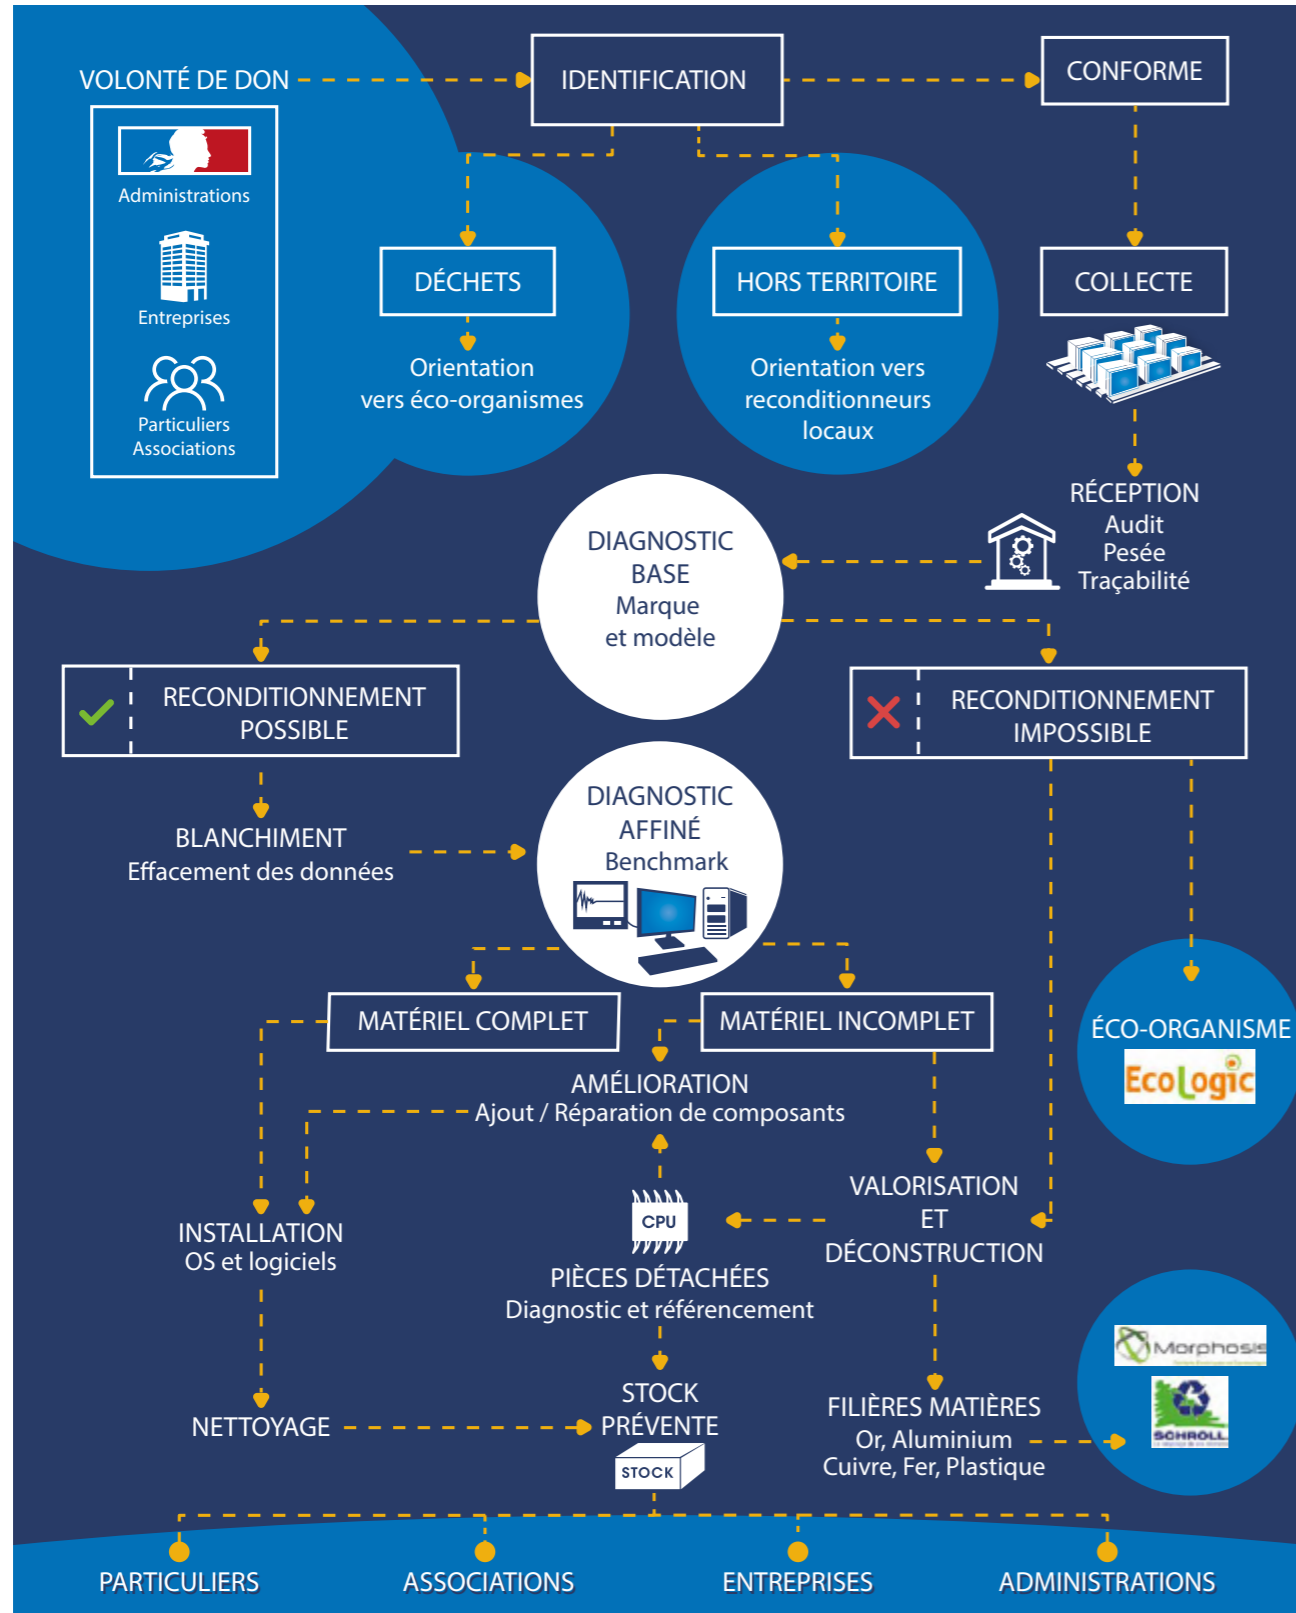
VOLONTÉ DE DON

Administrations

Entreprises

Particuliers
Associations

IDENTIFICATION

CONFORME

DÉCHETS
Orientation vers éco-organismes

HORS TERRITOIRE
Orientation vers reconditionneurs locaux

COLLECTE

RÉCEPTION
Audit
Pesée
Traçabilité

DIAGNOSTIC BASE
Marque et modèle

RECONDITIONNEMENT POSSIBLE

RECONDITIONNEMENT IMPOSSIBLE

BLANCHIMENT
Effacement des données

DIAGNOSTIC AFFINÉ
Benchmark

ÉCO-ORGANISME
EcoLogic

MATÉRIEL COMPLET

MATÉRIEL INCOMPLET

AMÉLIORATION
Ajout / Réparation de composants

INSTALLATION
OS et logiciels

CPU

VALORISATION ET DÉCONSTRUCTION

PIÈCES DÉTACHÉES
Diagnostic et référencement

Morphosis

SCHROLL

NETTOYAGE

STOCK PRÉVENTE
STOCK

FILIÈRES MATIÈRES
Or, Aluminium
Cuivre, Fer, Plastique

PARTICULIERS
ASSOCIATIONS
ENTREPRISES
ADMINISTRATIONS